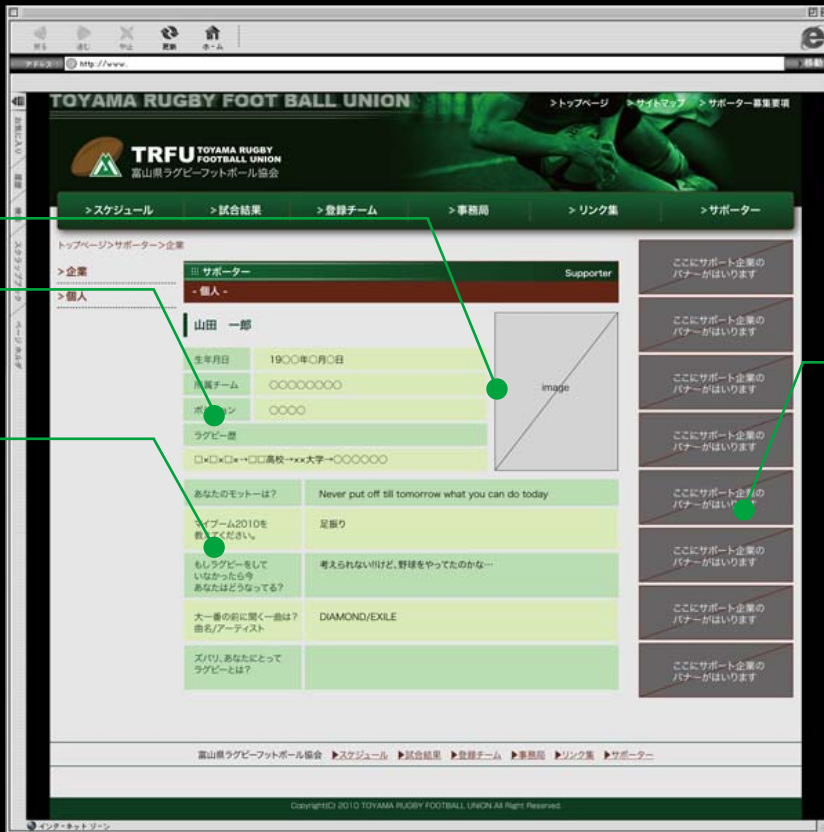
戻る 進む 中止 更新 ホーム

アドレス http://www.

移動

お気に入り 履歴 検索 スクラップブック ページホルダ

TOYAMA RUGBY FOOT BALL UNION

>トップページ >サイトマップ >サポーター募集要項

TRFU TOYAMA RUGBY FOOTBALL UNION
富山県ラグビーフットボール協会

>スケジュール >試合結果 >登録チーム >事務局 >リンク集 >サポーター

トップページ>サポーター>企業

>企業
>個人

サポーター Supporter
- 個人 -

山田 一郎

| 生年月日 | 19○○年○月○日 |
|---|---|
| 所属チーム | ○○○○○○○○ |
| ポジション | ○○○○ |
| ラグビー歴 | |
| □×□×□×→□□高校→××大学→○○○○○○ | |

image

| あなたのモットーは? | Never put off till tomorrow what you can do today |
|---|---|
| マイブーム2010を教えてください。 | 足振り |
| もしラグビーをしていなかったら今あなたはどうなってる? | 考えられないけど、野球をやってたのかな… |
| 大一番の前に聞く一曲は?曲名/アーティスト | DIAMOND/EXILE |
| ズバリ、あなたにとってラグビーとは? | |

ここにサポート企業のバナーがはいります
ここにサポート企業のバナーがはいります
ここにサポート企業のバナーがはいります
ここにサポート企業のバナーがはいります
ここにサポート企業のバナーがはいります
ここにサポート企業のバナーがはいります
ここにサポート企業のバナーがはいります
ここにサポート企業のバナーがはいります

富山県ラグビーフットボール協会 ▶スケジュール ▶試合結果 ▶登録チーム ▶事務局 ▶リンク集 ▶サポーター

Copyright(C) 2010 TOYAMA RUGBY FOOTBALL UNION All Right Reserved.

インターネット ゾーン